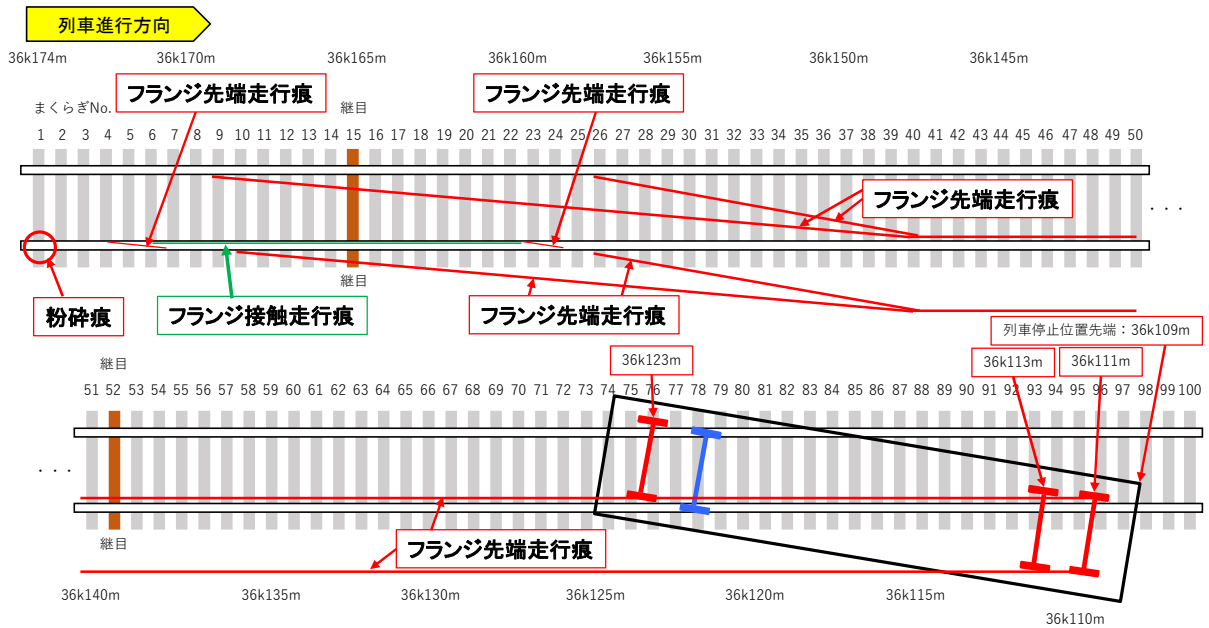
列車進行方向

36k174m 36k170m 36k165m 36k160m 36k155m 36k150m 36k145m

フランジ先端走行痕
フランジ先端走行痕

まくらぎNo.
継目

1 2 3 4 5 6 7 8 9 10 11 12 13 14 15 16 17 18 19 20 21 22 23 24 25 26 27 28 29 30 31 32 33 34 35 36 37 38 39 40 41 42 43 44 45 46 47 48 49 50

フランジ先端走行痕

・・・

継目

粉砕痕
フランジ接触走行痕
フランジ先端走行痕

列車停止位置先端：36k109m

継目

36k123m
36k113m
36k111m

51 52 53 54 55 56 57 58 59 60 61 62 63 64 65 66 67 68 69 70 71 72 73 74 75 76 77 78 79 80 81 82 83 84 85 86 87 88 89 90 91 92 93 94 95 96 97 98 99 100

・・・

継目

フランジ先端走行痕

36k140m 36k135m 36k130m 36k125m 36k120m 36k115m 36k110m